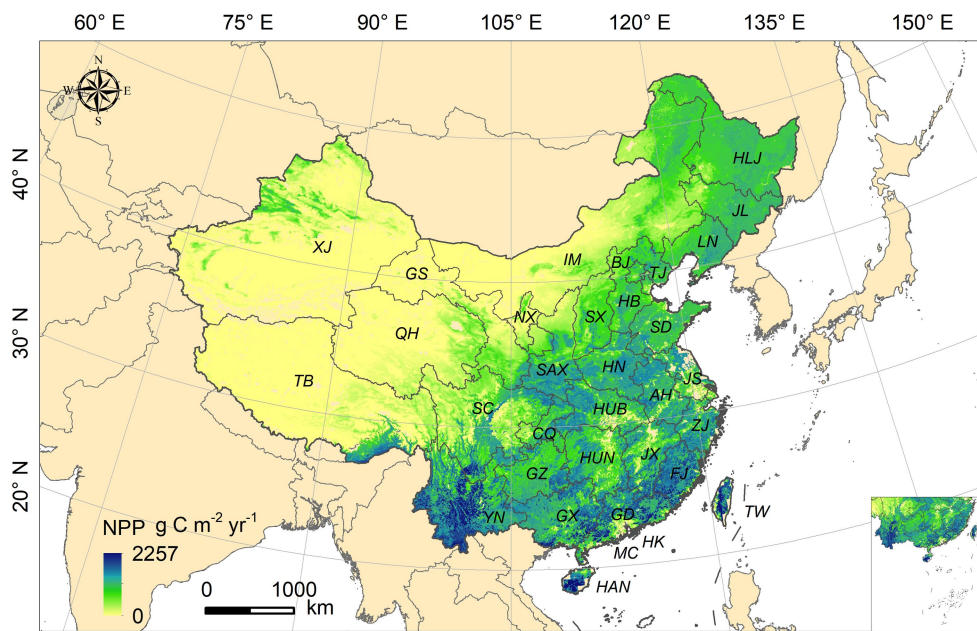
60° E
75° E
90° E
105° E
120° E
135° E
150° E

N
W
E
S

40° N
30° N
20° N

HLJ
JL
LN
XJ
IM
BJ
TJ
GS
HB
NX
SX
SD
QH
SAX
HN
JS
TB
AH
SC
HUB
ZJ
CQ
HUN
JX
FJ
GZ
TW
YN
GX
GD
HK
MC
HAN

NPP g C $m^{-2}$ $yr^{-1}$
2257
0

0
1000
km